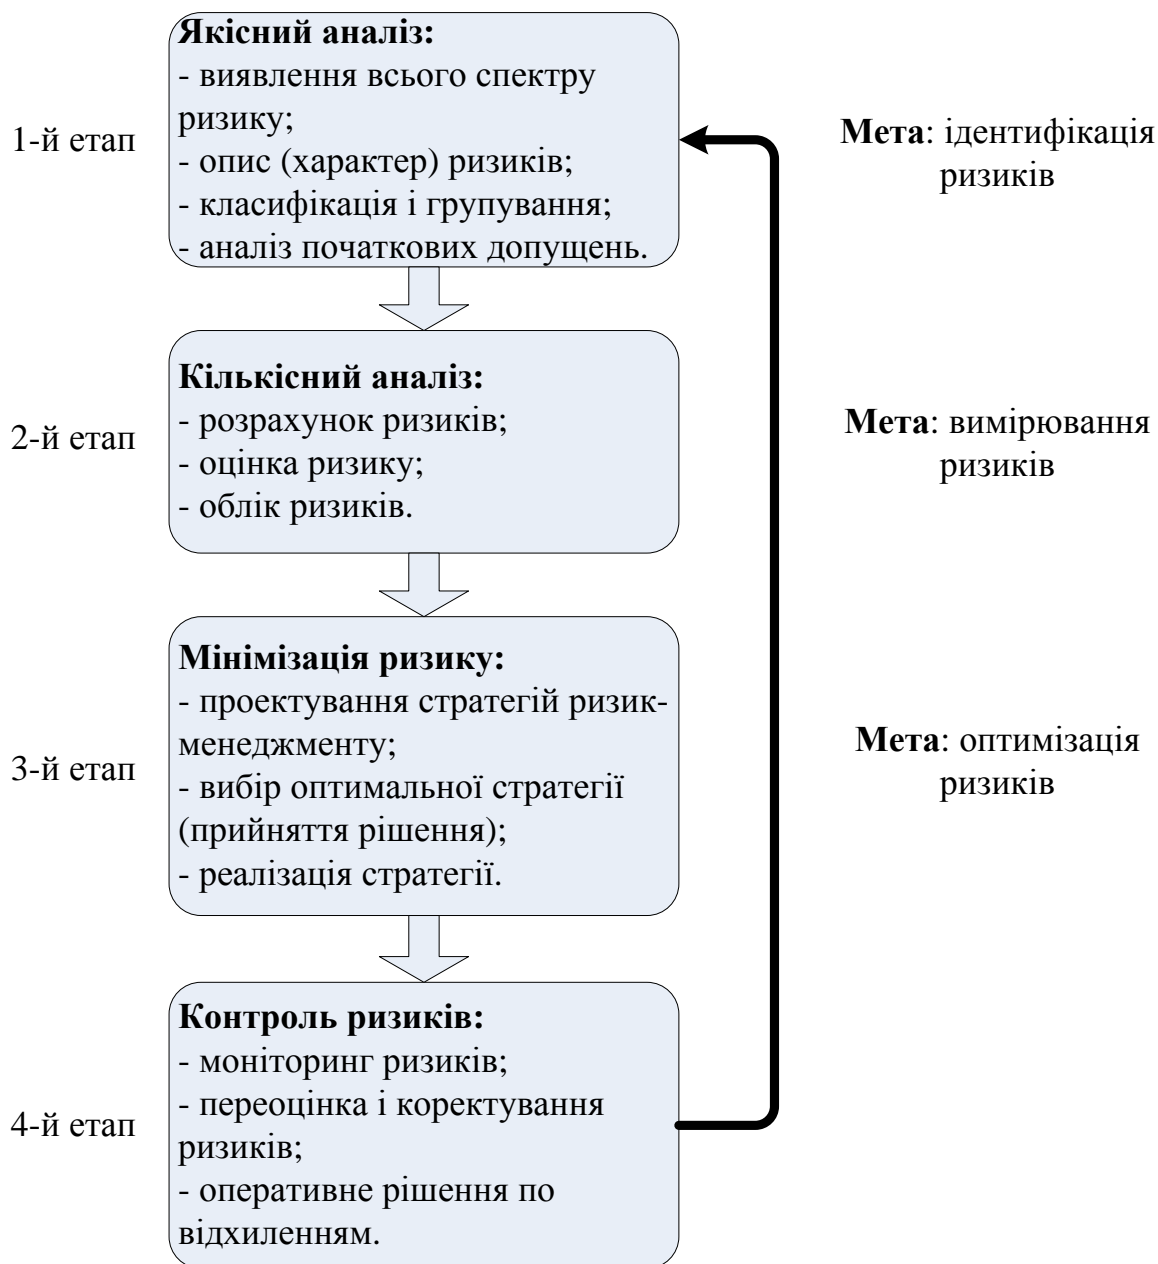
1-й етап

Якісний аналіз:
- виявлення всього спектру ризику;
- опис (характер) ризиків;
- класифікація і групування;
- аналіз початкових допущень.

Мета: ідентифікація ризиків

2-й етап

Кількісний аналіз:
- розрахунок ризиків;
- оцінка ризику;
- облік ризиків.

Мета: вимірювання ризиків

3-й етап

Мінімізація ризику:
- проектування стратегій ризик-менеджменту;
- вибір оптимальної стратегії (прийняття рішення);
- реалізація стратегії.

Мета: оптимізація ризиків

4-й етап

Контроль ризиків:
- моніторинг ризиків;
- переоцінка і коректування ризиків;
- оперативне рішення по відхиленням.